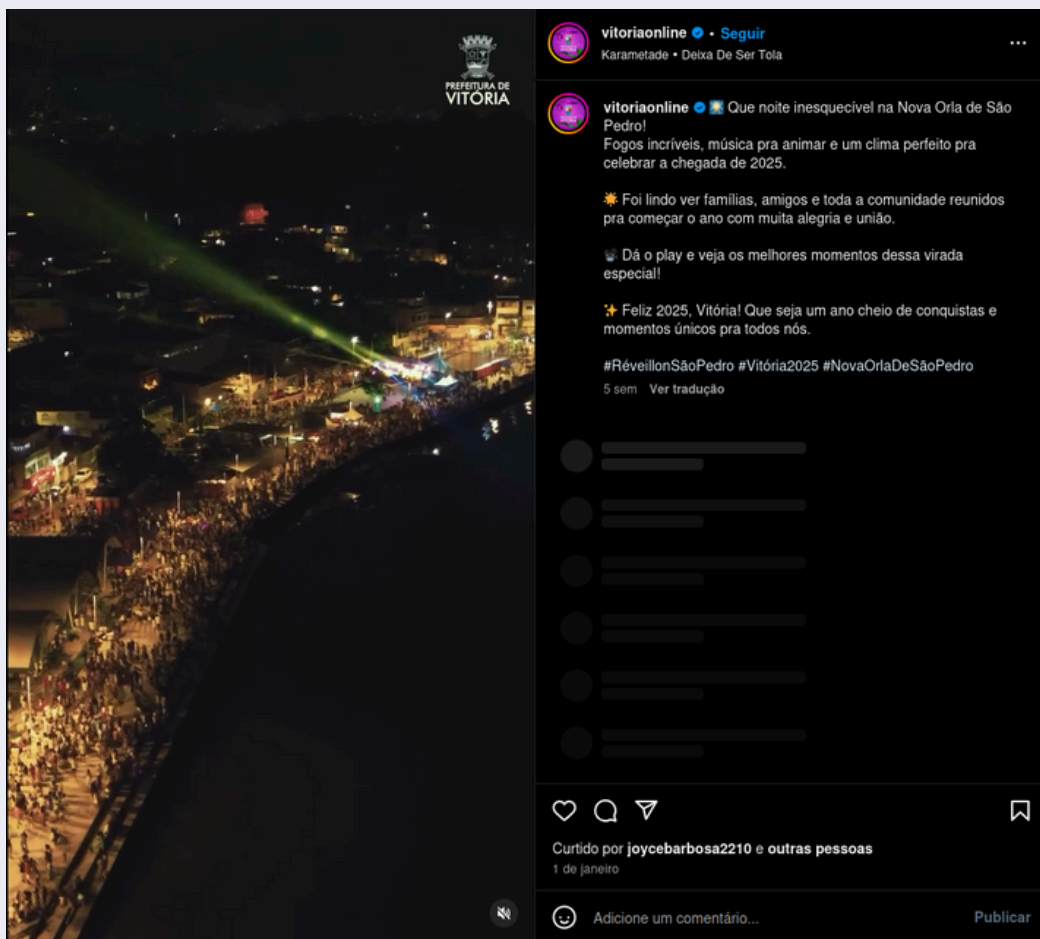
PREFEITURA DE
VITÓRIA

vitoriaonline • Seguir
Karametade • Deixa De Ser Tola

vitoriaonline 🎆 Que noite inesquecível na Nova Orla de São Pedro!
Fogos incríveis, música pra animar e um clima perfeito pra celebrar a chegada de 2025.

☀️ Foi lindo ver famílias, amigos e toda a comunidade reunidos pra começar o ano com muita alegria e união.

📽️ Dá o play e veja os melhores momentos dessa virada especial!

✨ Feliz 2025, Vitória! Que seja um ano cheio de conquistas e momentos únicos pra todos nós.

#RéveillonSãoPedro #Vitória2025 #NovaOrlaDeSãoPedro
5 sem Ver tradução

Curtido por joycebarbosa2210 e outras pessoas
1 de janeiro

Adicione um comentário... Publicar